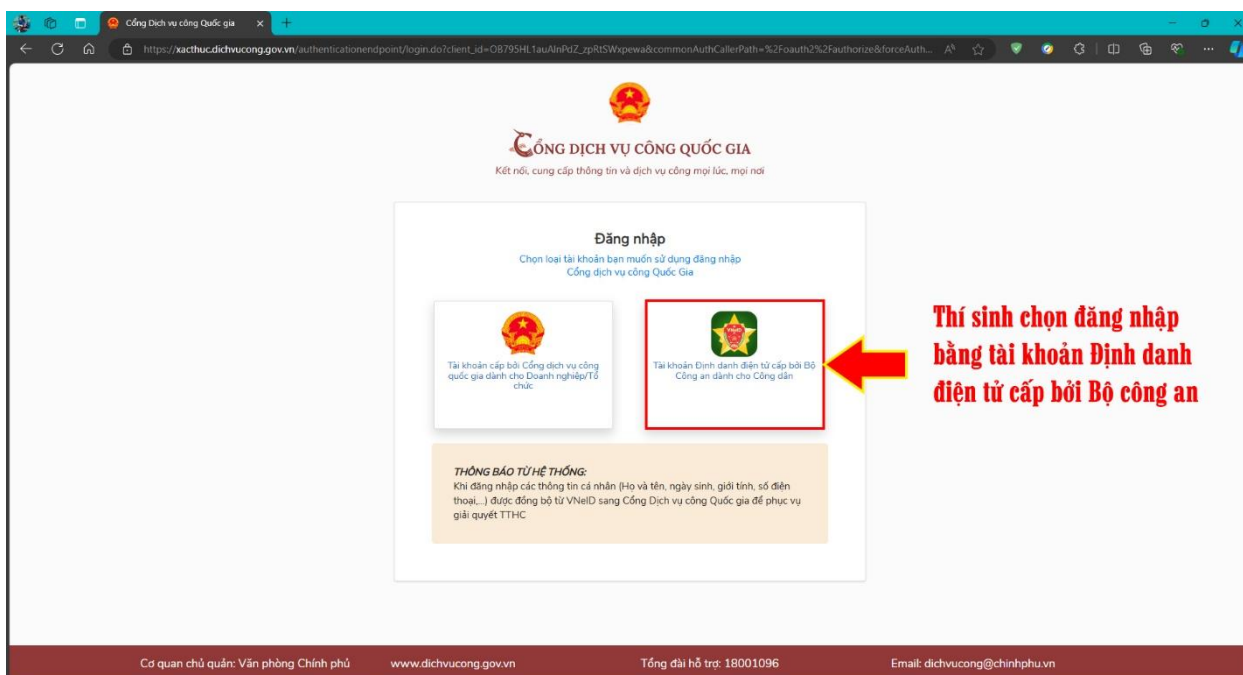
Cổng Dịch vụ công Quốc gia

https://xacthuc.dichvucong.gov.vn/authenticationendpoint/login.do?client_id=OB795HL1auAlnPdZ_zpRtSWxpewa&commonAuthCallerPath=%2Foauth2%2Fauthorize&forceAuth...

CỔNG DỊCH VỤ CÔNG QUỐC GIA
Kết nối, cung cấp thông tin và dịch vụ công mọi lúc, mọi nơi

Đăng nhập
Chọn loại tài khoản bạn muốn sử dụng đăng nhập Cổng dịch vụ công Quốc Gia

Tài khoản cấp bởi Cổng dịch vụ công quốc gia dành cho Doanh nghiệp/Tổ chức

VNeID
Tài khoản Định danh điện tử cấp bởi Bộ Công an dành cho Công dân

Thí sinh chọn đăng nhập bằng tài khoản Định danh điện tử cấp bởi Bộ công an

THÔNG BÁO TỪ HỆ THỐNG:
Khi đăng nhập các thông tin cá nhân (Họ và tên, ngày sinh, giới tính, số điện thoại,...) được đồng bộ từ VNeID sang Cổng Dịch vụ công Quốc gia để phục vụ giải quyết TTHC

Cơ quan chủ quản: Văn phòng Chính phủ www.dichvucong.gov.vn Tổng đài hỗ trợ: 18001096 Email: dichvucong@chinhphu.vn